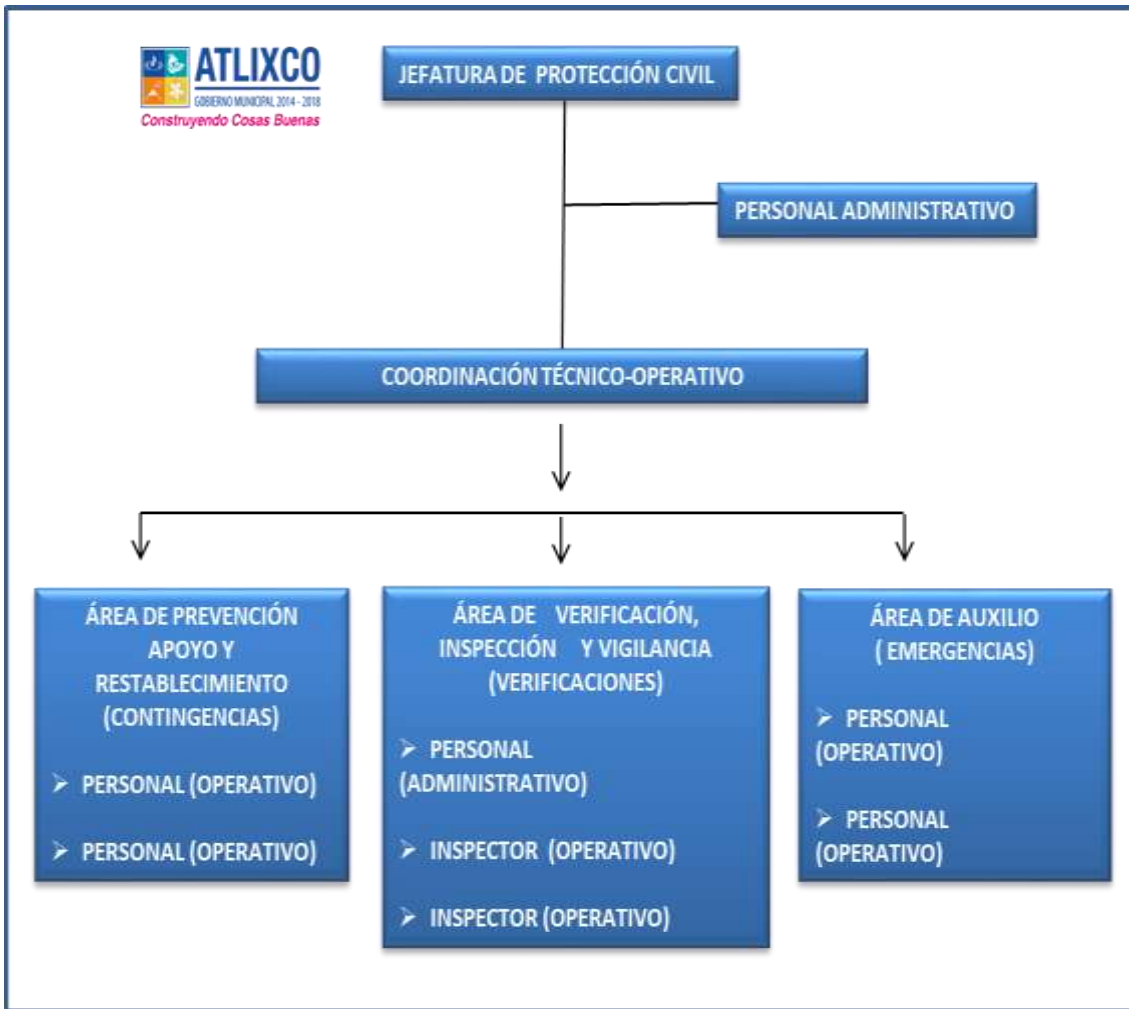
ATLIXCO
GOBIERNO MUNICIPAL 2014 - 2018
Construyendo Cosas Buenas

JEFATURA DE PROTECCIÓN CIVIL

PERSONAL ADMINISTRATIVO

COORDINACIÓN TÉCNICO-OPERATIVO

ÁREA DE PREVENCIÓN APOYO Y RESTABLECIMIENTO (CONTINGENCIAS)

➢ PERSONAL (OPERATIVO)

➢ PERSONAL (OPERATIVO)

ÁREA DE VERIFICACIÓN, INSPECCIÓN Y VIGILANCIA (VERIFICACIONES)

➢ PERSONAL (ADMINISTRATIVO)

➢ INSPECTOR (OPERATIVO)

➢ INSPECTOR (OPERATIVO)

ÁREA DE AUXILIO ( EMERGENCIAS)

➢ PERSONAL (OPERATIVO)

➢ PERSONAL (OPERATIVO)